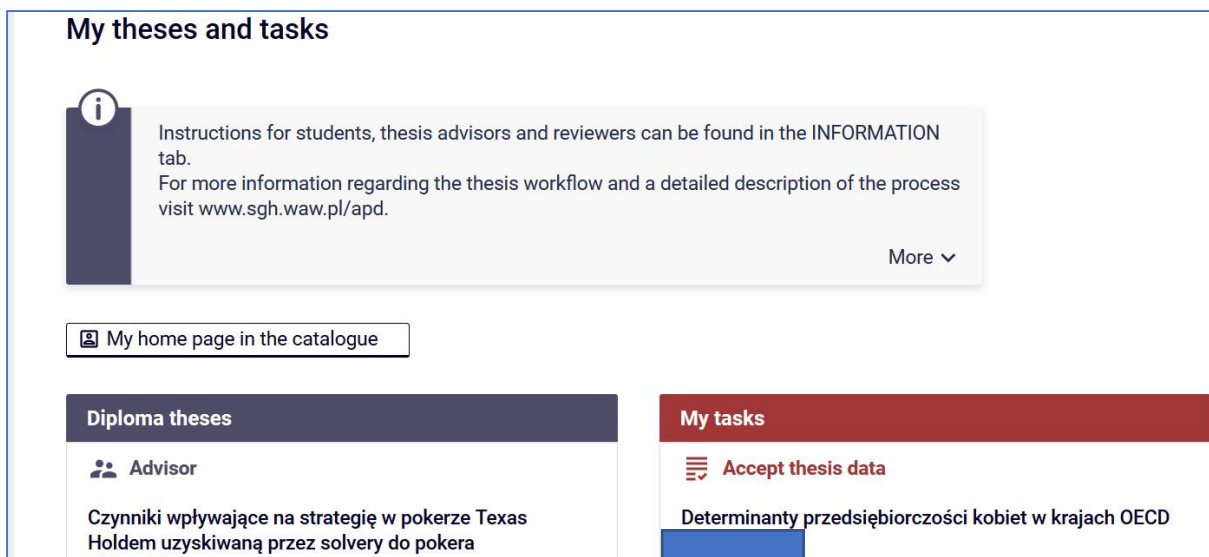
My theses and tasks

Instructions for students, thesis advisors and reviewers can be found in the INFORMATION tab.
For more information regarding the thesis workflow and a detailed description of the process visit www.sgh.waw.pl/apd.

More

My home page in the catalogue

Diploma theses

Advisor

Czynniki wpływające na strategię w pokerze Texas Holdem uzyskiwaną przez solvery do pokera

My tasks

Accept thesis data

Determinanty przedsiębiorczości kobiet w krajach OECD